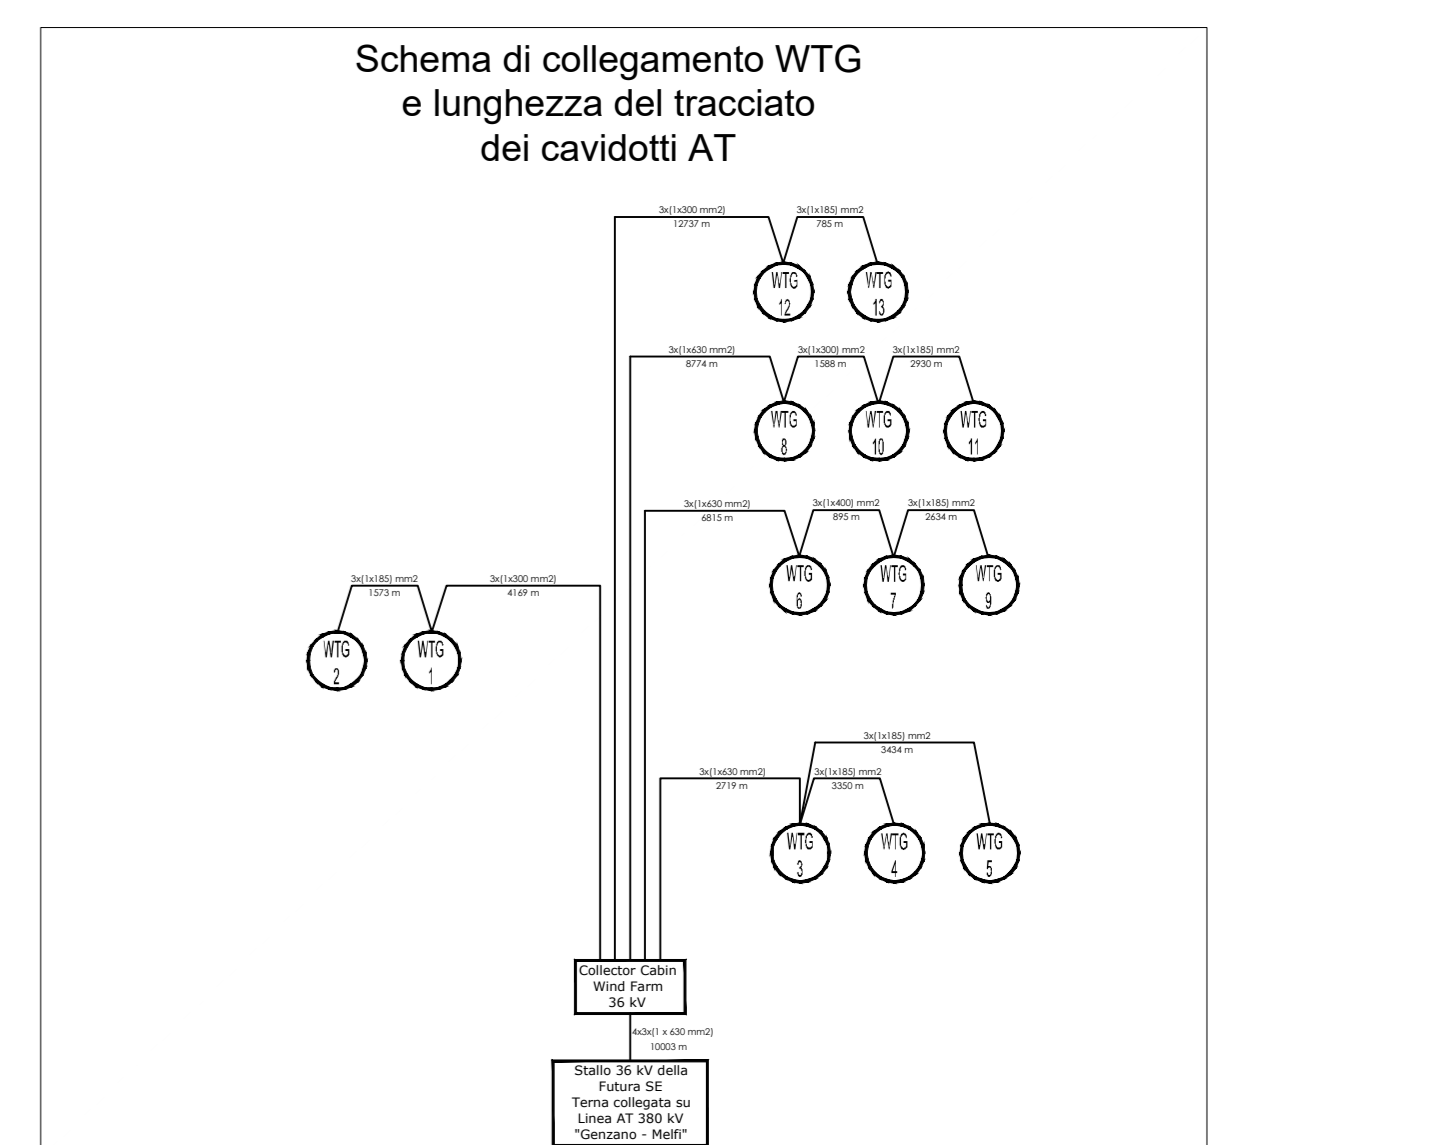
Schema di collegamento WTG
e lunghezza del tracciato
dei cavidotti AT

3x(1x300 mm2)
12737 m

3x(1x185) mm2
785 m

WTG 12

WTG 13

3x(1x630 mm2)
8774 m

3x(1x300) mm2
1588 m

3x(1x185) mm2
2930 m

WTG 8

WTG 10

WTG 11

3x(1x630 mm2)
6815 m

3x(1x400) mm2
895 m

3x(1x185) mm2
2634 m

WTG 6

WTG 7

WTG 9

3x(1x185) mm2
1573 m

3x(1x300 mm2)
4169 m

WTG 2

WTG 1

3x(1x185) mm2
3434 m

3x(1x630 mm2)
2719 m

3x(1x185) mm2
3350 m

WTG 3

WTG 4

WTG 5

Collector Cabin
Wind Farm
36 kV

4x3x(1 x 630 mm2)
10003 m

Stallo 36 kV della
Futura SE
Terna collegata su
Linea AT 380 kV
"Genzano - Melfi"